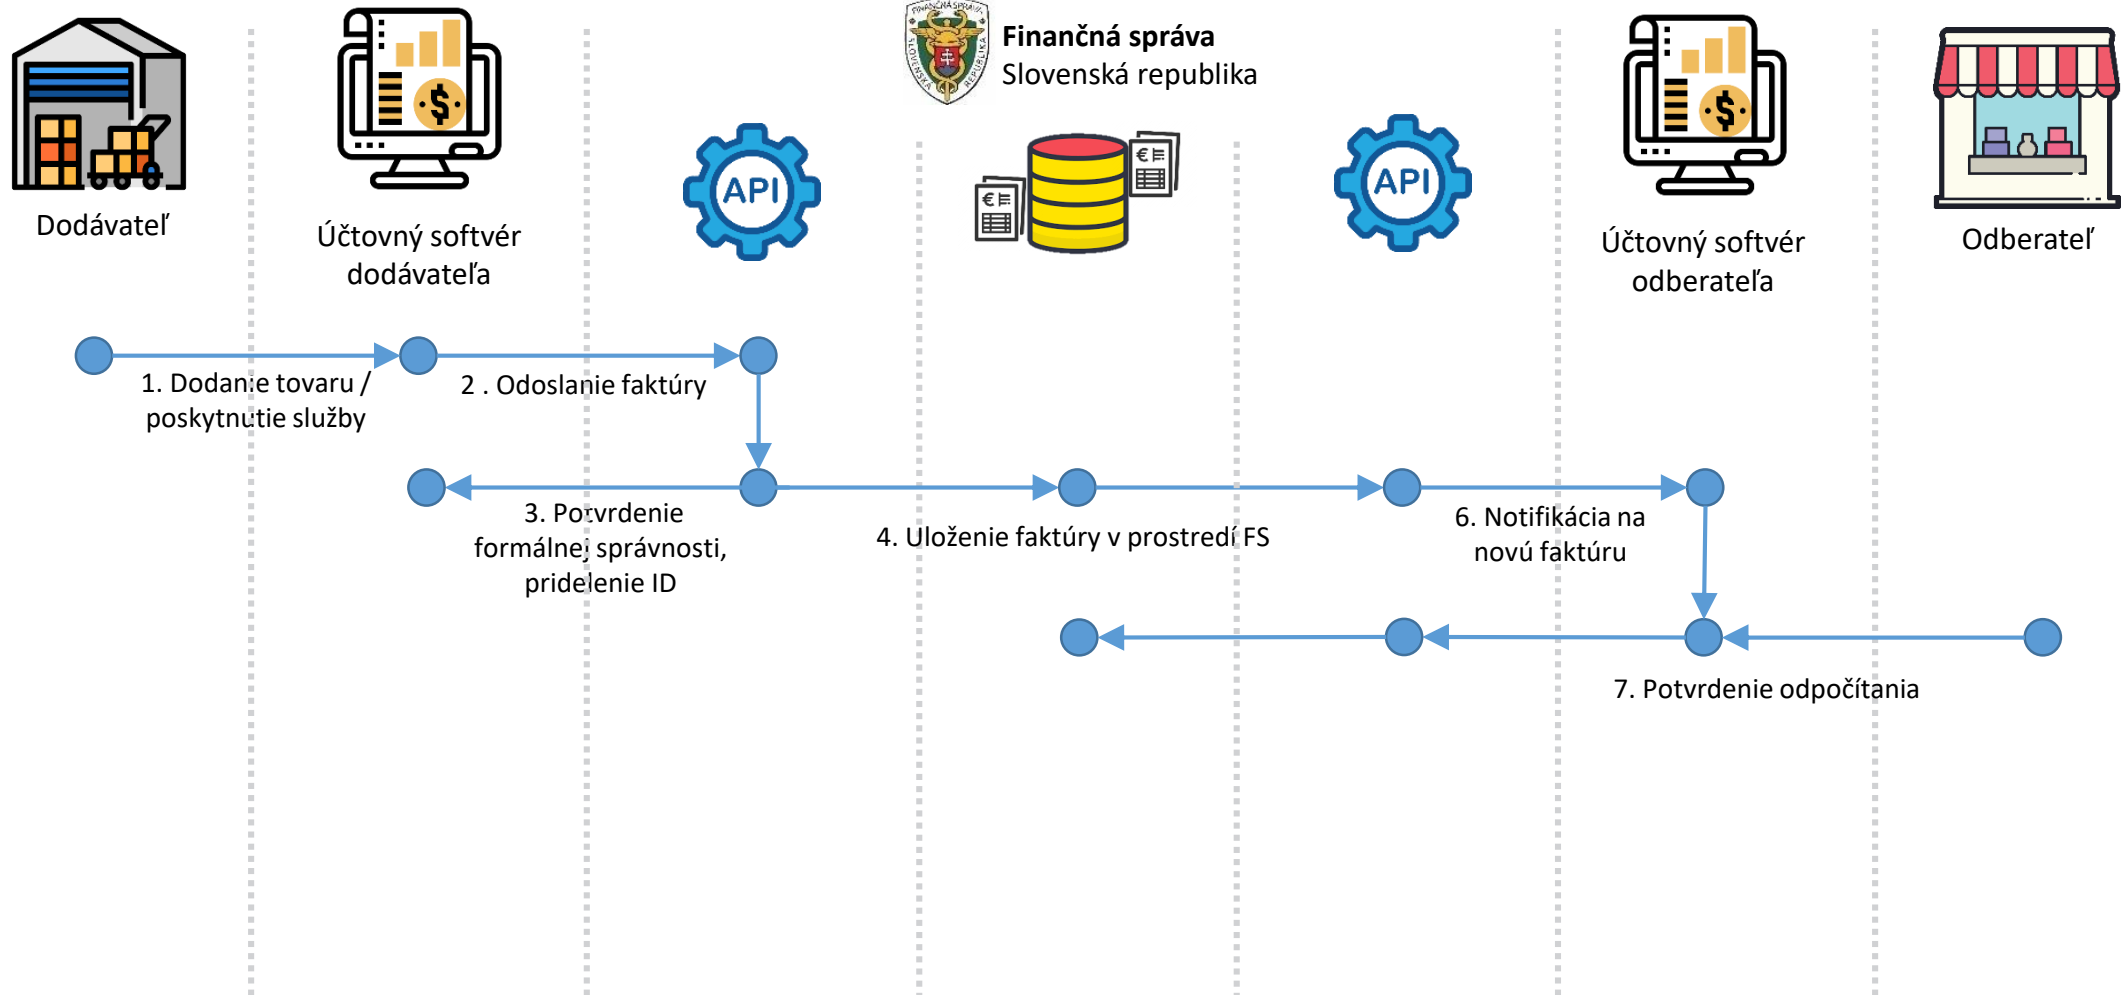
Finančná správa
Slovenská republika

Dodávateľ

Účtovný softvér dodávateľa

API

API

Účtovný softvér odberateľa

Odberateľ

1. Dodanie tovaru / poskytnutie služby

2 . Odoslanie faktúry

3. Potvrdenie formálnej správnosti, pridelenie ID

4. Uloženie faktúry v prostredí FS

6. Notifikácia na novú faktúru

7. Potvrdenie odpočítania